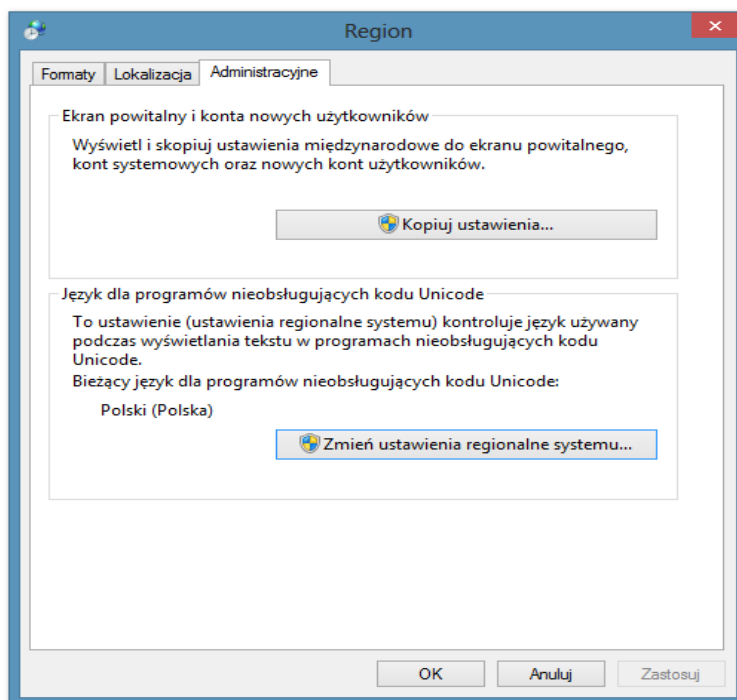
Region

Formaty | Lokalizacja | Administracyjne

Ekran powitalny i konta nowych użytkowników

Wyświetl i skopiuj ustawienia międzynarodowe do ekranu powitalnego, kont systemowych oraz nowych kont użytkowników.

Kopiuj ustawienia...

Język dla programów nieobsługujących kodu Unicode

To ustawienie (ustawienia regionalne systemu) kontroluje język używany podczas wyświetlania tekstu w programach nieobsługujących kodu Unicode.

Bieżący język dla programów nieobsługujących kodu Unicode:

Polski (Polska)

Zmień ustawienia regionalne systemu...

OK

Anuluj

Zastosuj